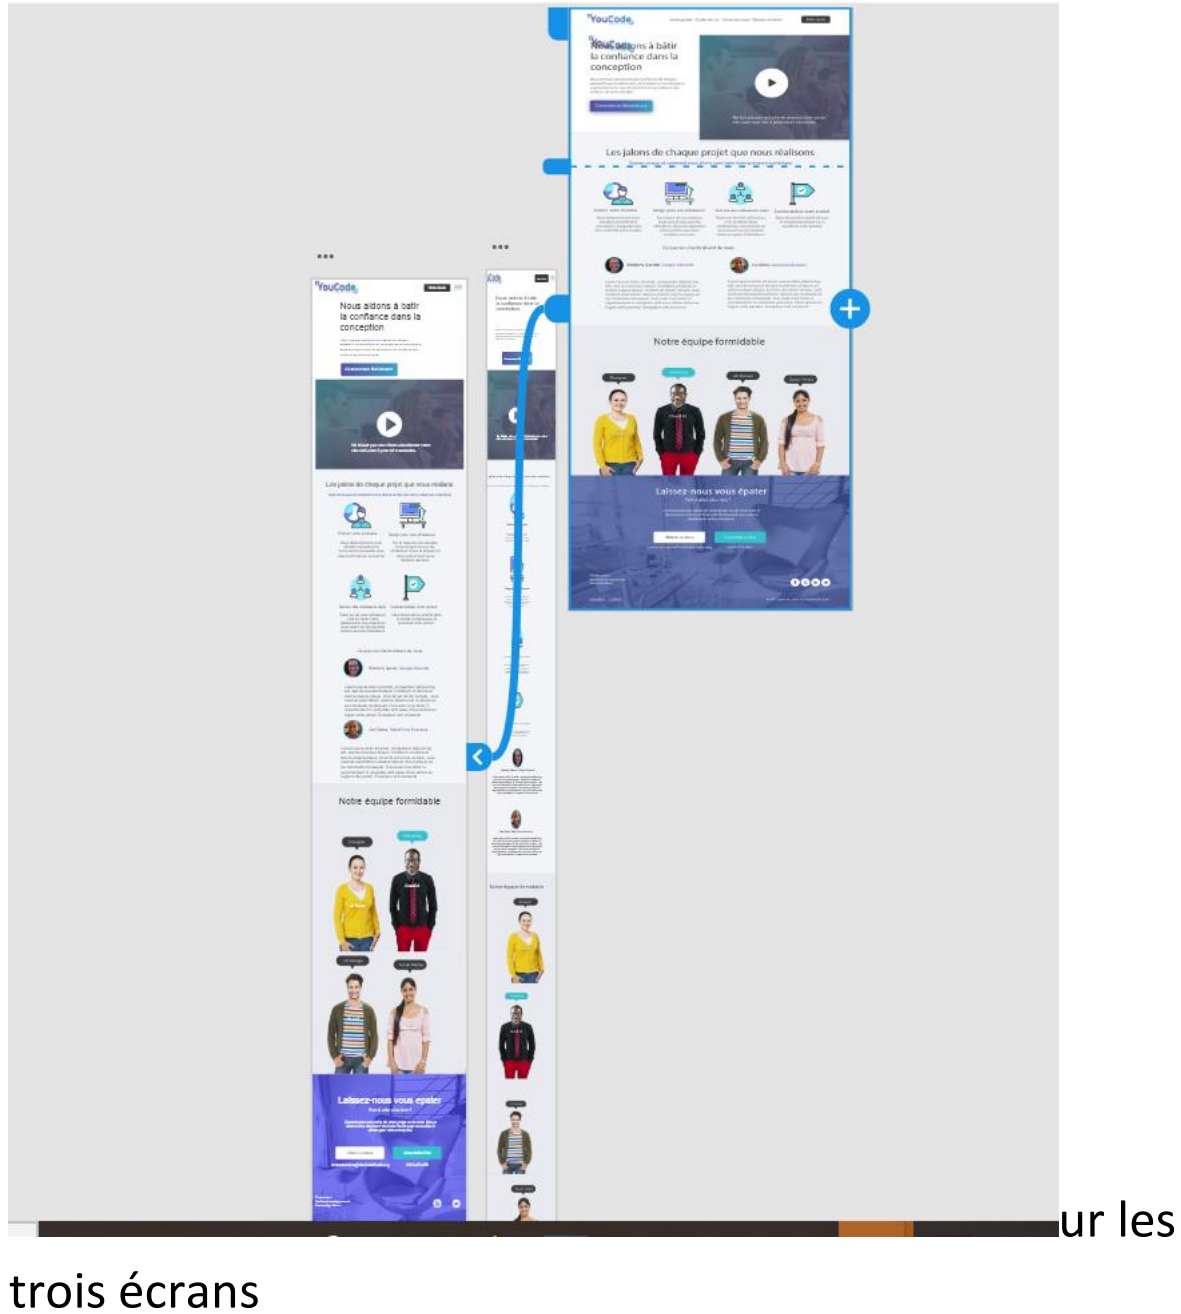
YouCode

Nous aidons à bâtir la confiance dans la conception

Les jalons de chaque projet que nous réalisons

Notre équipe formidable

Laissez-nous vous épater

YouCode

Nous aidons à bâtir la confiance dans la conception

Les jalons de chaque projet que nous réalisons

Notre équipe formidable

Laissez-nous vous épater

ur les trois écrans